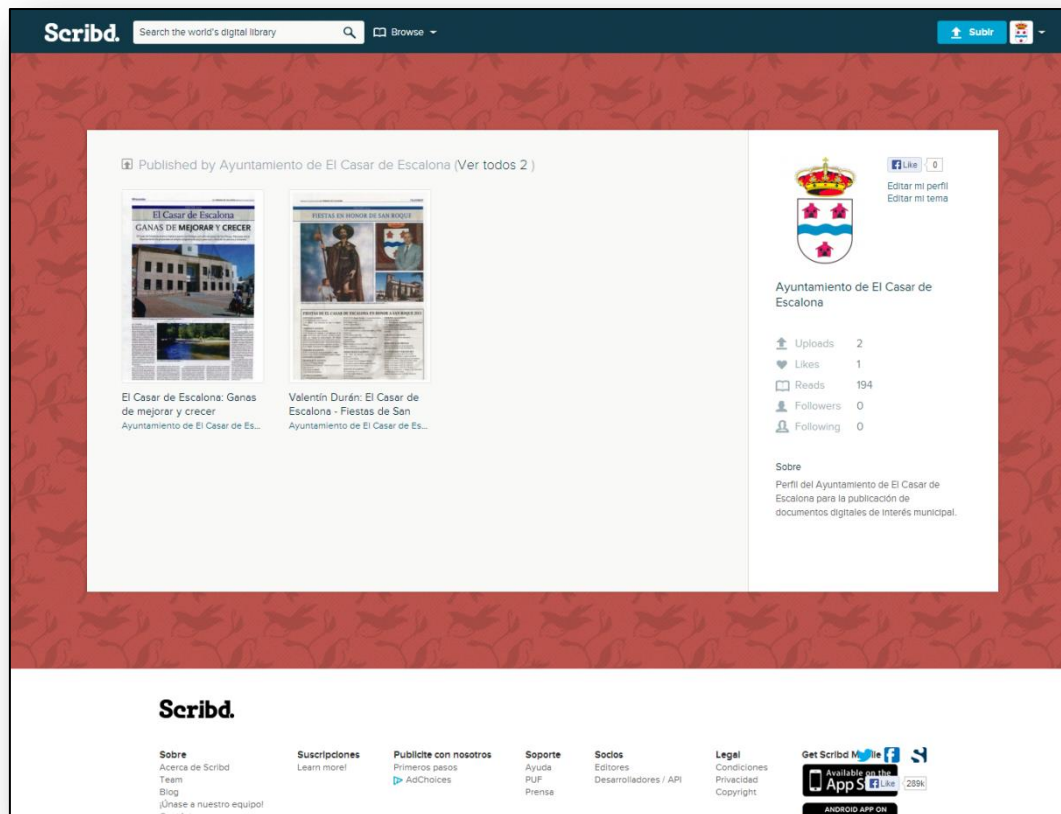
Scribd. Search the world's digital library Browse Subir

Published by Ayuntamiento de El Casar de Escalona (Ver todos 2 )

El Casar de Escalona
GANAS DE MEJORAR Y CRECER

FIESTAS EN HONOR DE SAN ROQUE

El Casar de Escalona: Ganas de mejorar y crecer
Ayuntamiento de El Casar de Es...

Valentín Durán: El Casar de Escalona - Fiestas de San
Ayuntamiento de El Casar de Es...

Like 0
Editar mi perfil
Editar mi tema

Ayuntamiento de El Casar de Escalona

Uploads 2
Likes 1
Reads 194
Followers 0
Following 0

Sobre
Perfil del Ayuntamiento de El Casar de Escalona para la publicación de documentos digitales de interés municipal.

Scribd.

Sobre
Acerca de Scribd
Team
Blog
¡Únase a nuestro equipo!

Suscripciones
Learn more!

Publicite con nosotros
Primeros pasos
AdChoices

Soporte
Ayuda
PUF
Prensa

Socios
Editores
Desarrolladores / API

Legal
Condiciones
Privacidad
Copyright

Get Scribd Mobile
Available on the App Store
Like 289k
ANDROID APP ON